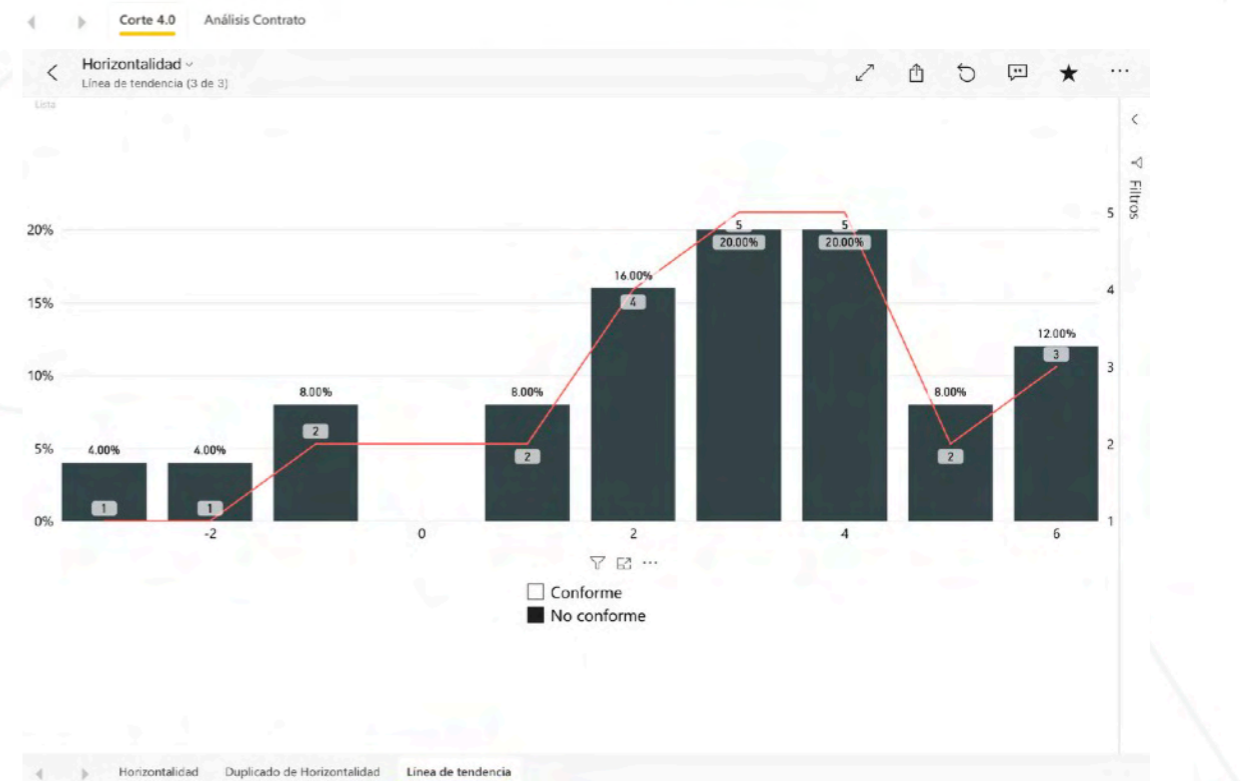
Corte 4.0 Análisis Contrato

Horizontalidad
Línea de tendencia (3 de 3)

Lista

Filtros

20%
15%
10%
5%
0%

5
4
3
2
1

4.00%
1
4.00%
1
8.00%
2
8.00%
2
16.00%
4
5
20.00%
5
20.00%
8.00%
2
12.00%
3

-2
0
2
4
6

Conforme
No conforme

Horizontalidad Duplicado de Horizontalidad Línea de tendencia